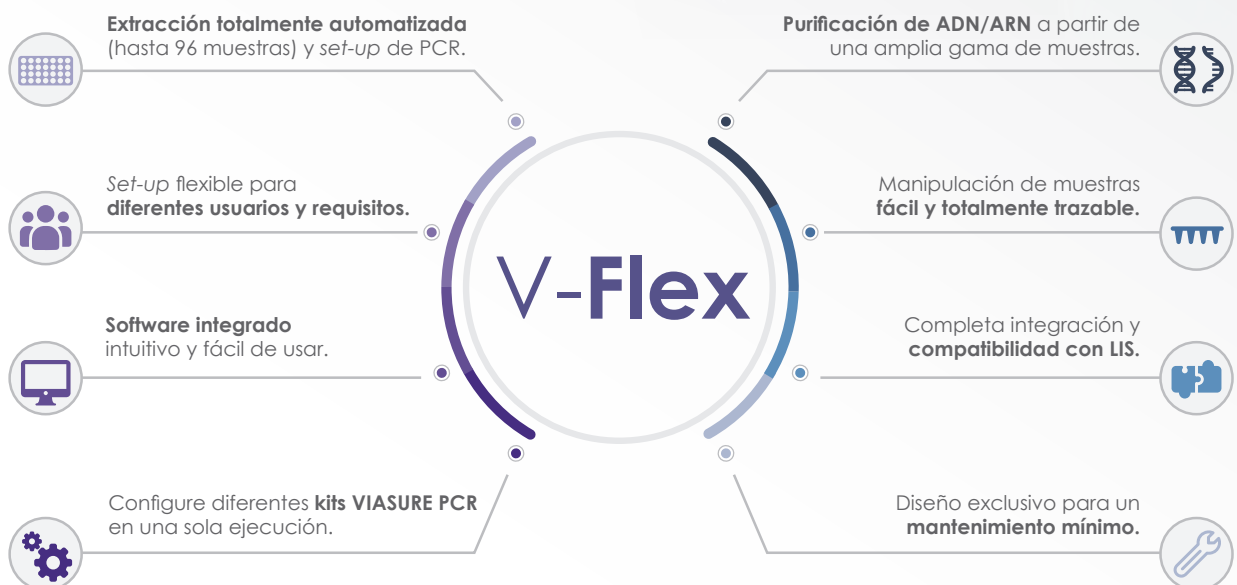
**Extracción totalmente automatizada** (hasta 96 muestras) y *set-up* de PCR.

*Set-up* flexible para **diferentes usuarios y requisitos.**

**Software integrado** intuitivo y fácil de usar.

Configure diferentes **kits VIASURE PCR** en una sola ejecución.

V-**Flex**

**Purificación de ADN/ARN** a partir de una amplia gama de muestras.

Manipulación de muestras **fácil y totalmente trazable.**

Completa integración y **compatibilidad con LIS.**

Diseño exclusivo para un **mantenimiento mínimo.**